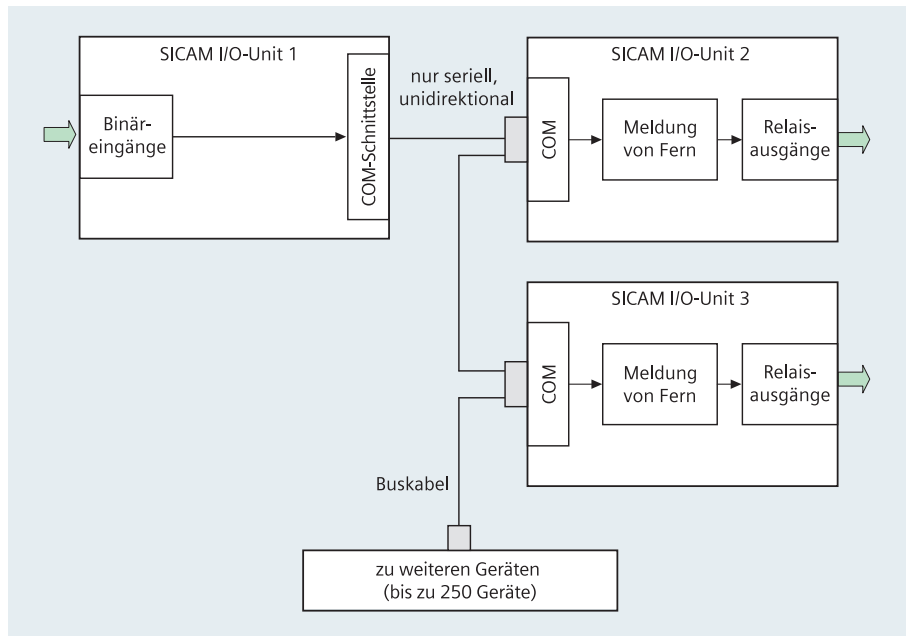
SICAM I/O-Unit 1

Binär-eingänge

COM-Schnittstelle

nur seriell, unidirektional

SICAM I/O-Unit 2

COM

Meldung von Fern

Relais-ausgänge

SICAM I/O-Unit 3

COM

Meldung von Fern

Relais-ausgänge

Buskabel

zu weiteren Geräten (bis zu 250 Geräte)